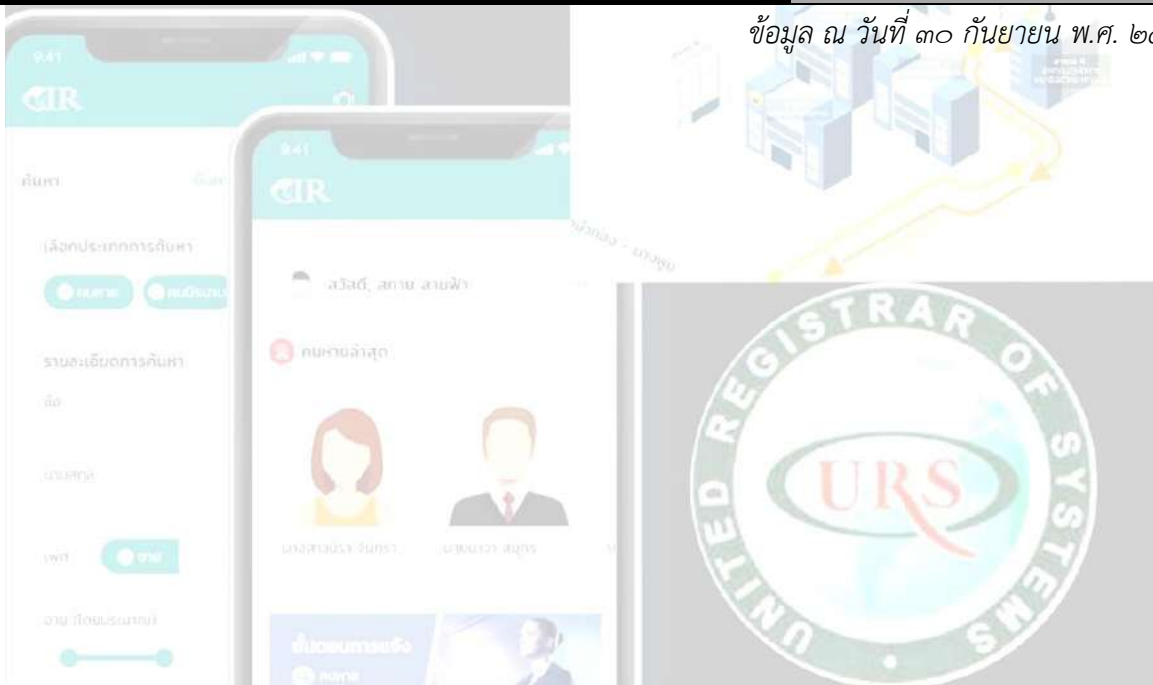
ข้อมูล ณ วันที่ ๓๐ กันยายน พ.ศ. ๒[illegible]

9:41

CIR

ค้นหา

เลือกประเภทการค้นหา

คนหาย

คนนิรนาม

รายละเอียดการค้นหา

ชื่อ

นามสกุล

เพศ

ชาย

อายุ (โดยประมาณ)

9:41

CIR

สวัสดี, สถาน สายฟ้า

คนหายล่าสุด

นางสาวนิรา จันทรา

นายธนวา สมุทร

ขั้นตอนการแจ้ง

คนหาย

น้ำกลอง - บางซูบ

UNITED REGISTRAR OF SYSTEMS

URS